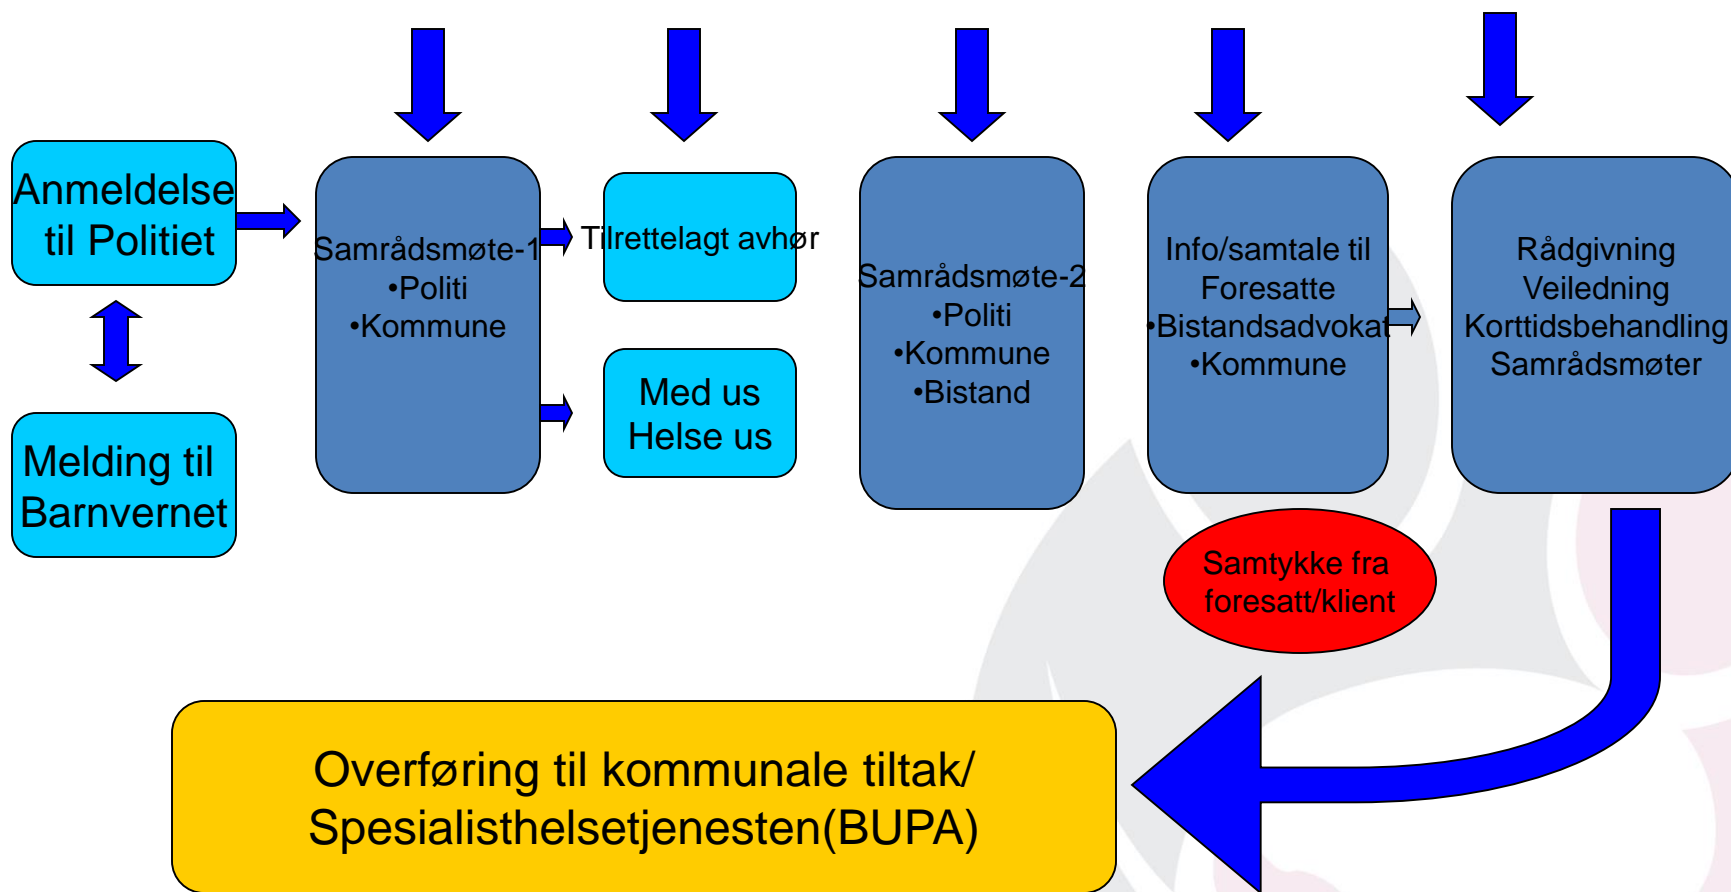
Anmeldelse til Politiet

Melding til Barnvernet

Samrådsmøte-1
•Politi
•Kommune

Tilrettelagt avhør

Med us
Helse us

Samrådsmøte-2
•Politi
•Kommune
•Bistand

Info/samtale til Foresatte
•Bistandsadvokat
•Kommune

Samtykke fra foresatt/klient

Rådgivning
Veiledning
Korttidsbehandling
Samrådsmøter

Overføring til kommunale tiltak/
Spesialisthelsetjenesten(BUPA)